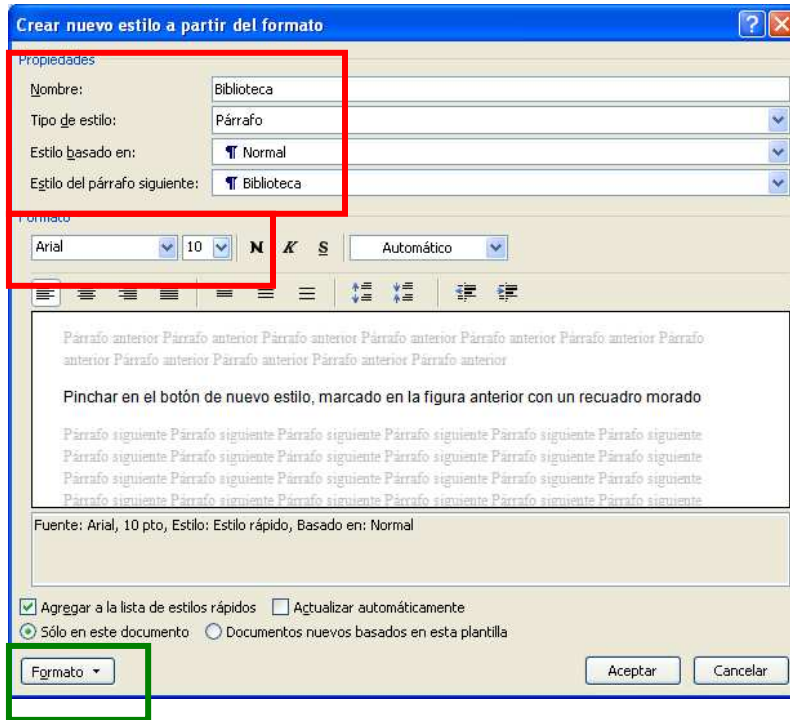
Crear nuevo estilo a partir del formato

Propiedades

Nombre: Biblioteca

Tipo de estilo: Párrafo

Estilo basado en: ¶ Normal

Estilo del párrafo siguiente: ¶ Biblioteca

Formato

Arial 10 N K S Automático

Párrafo anterior Párrafo anterior Párrafo anterior Párrafo anterior Párrafo anterior Párrafo anterior Párrafo anterior Párrafo anterior Párrafo anterior Párrafo anterior

Pinchar en el botón de nuevo estilo, marcado en la figura anterior con un recuadro morado

Párrafo siguiente Párrafo siguiente Párrafo siguiente Párrafo siguiente Párrafo siguiente Párrafo siguiente Párrafo siguiente Párrafo siguiente Párrafo siguiente Párrafo siguiente Párrafo siguiente Párrafo siguiente Párrafo siguiente Párrafo siguiente Párrafo siguiente Párrafo siguiente Párrafo siguiente Párrafo siguiente Párrafo siguiente Párrafo siguiente Párrafo siguiente Párrafo siguiente Párrafo siguiente Párrafo siguiente Párrafo siguiente Párrafo siguiente Párrafo siguiente Párrafo siguiente

Fuente: Arial, 10 pto, Estilo: Estilo rápido, Basado en: Normal

Agregar a la lista de estilos rápidos Actualizar automáticamente

Sólo en este documento Documentos nuevos basados en esta plantilla

Formato ▾

Aceptar Cancelar